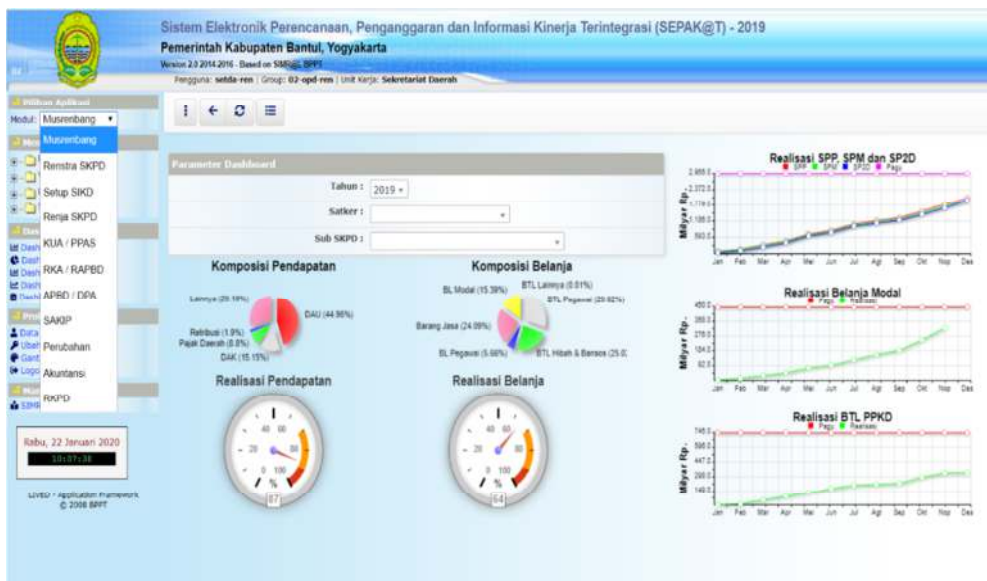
Sistem Elektronik Perencanaan, Penganggaran dan Informasi Kinerja Terintegrasi (SEPAK@T) - 2019

Pemerintah Kabupaten Bantul, Yogyakarta

Version 2.0 2014-2016 - Based on SIMBG BPPT

Pengguna: setda-ren | Group: 02-opd-ren | Unit Kerja: Sekretariat Daerah

Pilihan Aplikasi

Modul: Musrenbang

Musrenbang
Renstra SKPD
Setup SIKD
Renja SKPD
KUA / PPAS
RKA / RAPBD
APBD / DPA
SAKIP
Perubahan
Akuntansi
RKPD

Rabu, 22 Januari 2020

10:07:38

LEVEO - Application Framework © 2008 BPPT

Parameter Dashboard

Tahun : 2019

Satker :

Sub SKPD :

Komposisi Pendapatan

Lainnya (29.19%)
DAU (44.96%)
Retribusi (1.9%)
Pajak Daerah (8.8%)
DAK (15.15%)

Komposisi Belanja

BL Modal (15.39%)
BTL Lainnya (0.01%)
BTL Pegawai (29.62%)
Barang Jasa (24.09%)
BL Pegawai (5.66%)
BTL Hibah & Bansos (25.0

Realisasi Pendapatan

87

Realisasi Belanja

64

Realisasi SPP, SPM dan SP2D

SPP SPM SP2D Pagu

Milyar Rp.

Jan Feb Mar Apr Mei Jun Jul Agt Sep Okt Nop Des

Realisasi Belanja Modal

Pagu Realisasi

Milyar Rp.

Jan Feb Mar Apr Mei Jun Jul Agt Sep Okt Nop Des

Realisasi BTL PPKD

Pagu Realisasi

Milyar Rp.

Jan Feb Mar Apr Mei Jun Jul Agt Sep Okt Nop Des